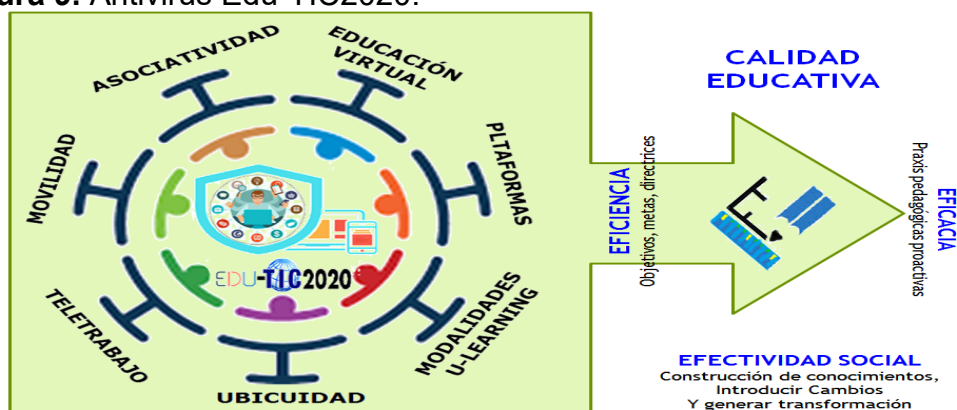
ura 3. Antivirus Edu-TIC2020.

ASOCIATIVIDAD
EDUCACIÓN VIRTUAL
PLTAFORMAS
MODALIDADES U-LEARNING
UBICUIDAD
TELETRABAJO
MOVILIDAD

EDU-TIC2020

CALIDAD EDUCATIVA

EFICIENCIA
Objetivos, metas, directrices

EFICACIA
Praxis pedagógicas proactivas

EFECTIVIDAD SOCIAL
Construcción de conocimientos,
Introducir Cambios
Y generar transformación